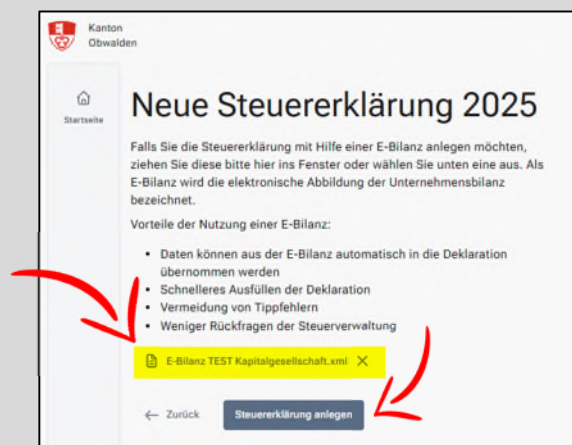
Kanton
Obwalden

Startseite

Neue Steuererklärung 2025

Falls Sie die Steuererklärung mit Hilfe einer E-Bilanz anlegen möchten, ziehen Sie diese bitte hier ins Fenster oder wählen Sie unten eine aus. Als E-Bilanz wird die elektronische Abbildung der Unternehmensbilanz bezeichnet.

Vorteile der Nutzung einer E-Bilanz:

- Daten können aus der E-Bilanz automatisch in die Deklaration übernommen werden
- Schnelleres Ausfüllen der Deklaration
- Vermeidung von Tippfehlern
- Weniger Rückfragen der Steuerverwaltung

E-Bilanz TEST Kapitalgesellschaft.xml

← Zurück

Steuererklärung anlegen